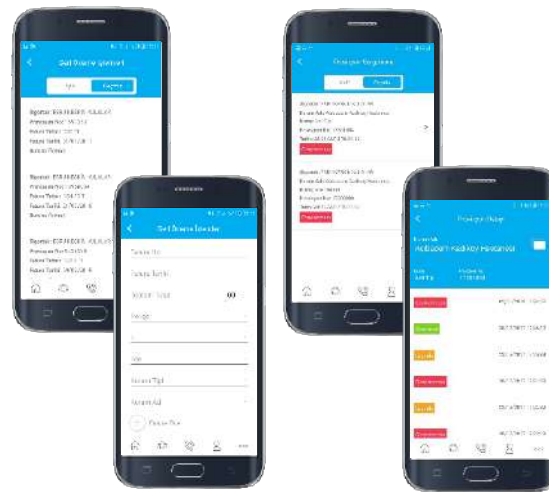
Sağlık Ödeme Talepleri

Açık | Kapalı

Başvuru

Provizyon No

Fatura Tutarı

Fatura Tarihi

Başvuru

Provizyon No

Fatura Tutarı

Fatura Tarihi

Başvuru

Provizyon No

Fatura Tutarı

Fatura Tarihi

Sağlık Ödeme Talebi

Fatura No

Fatura Tarihi

Fatura Tutarı

Hesap

İl

İlçe

Kurum Tipi

Kurum Adı

Fatura Ekle

Provizyon Sorgulama

Açık | Kapalı

Kurum Adı

Eksik Evrak

Provizyon Bilgisi

Acıbadem Kadıköy Hastanesi

Eksik Evrak

Onaylandı

Beklemede

Reddedildi

Beklemede

Reddedildi